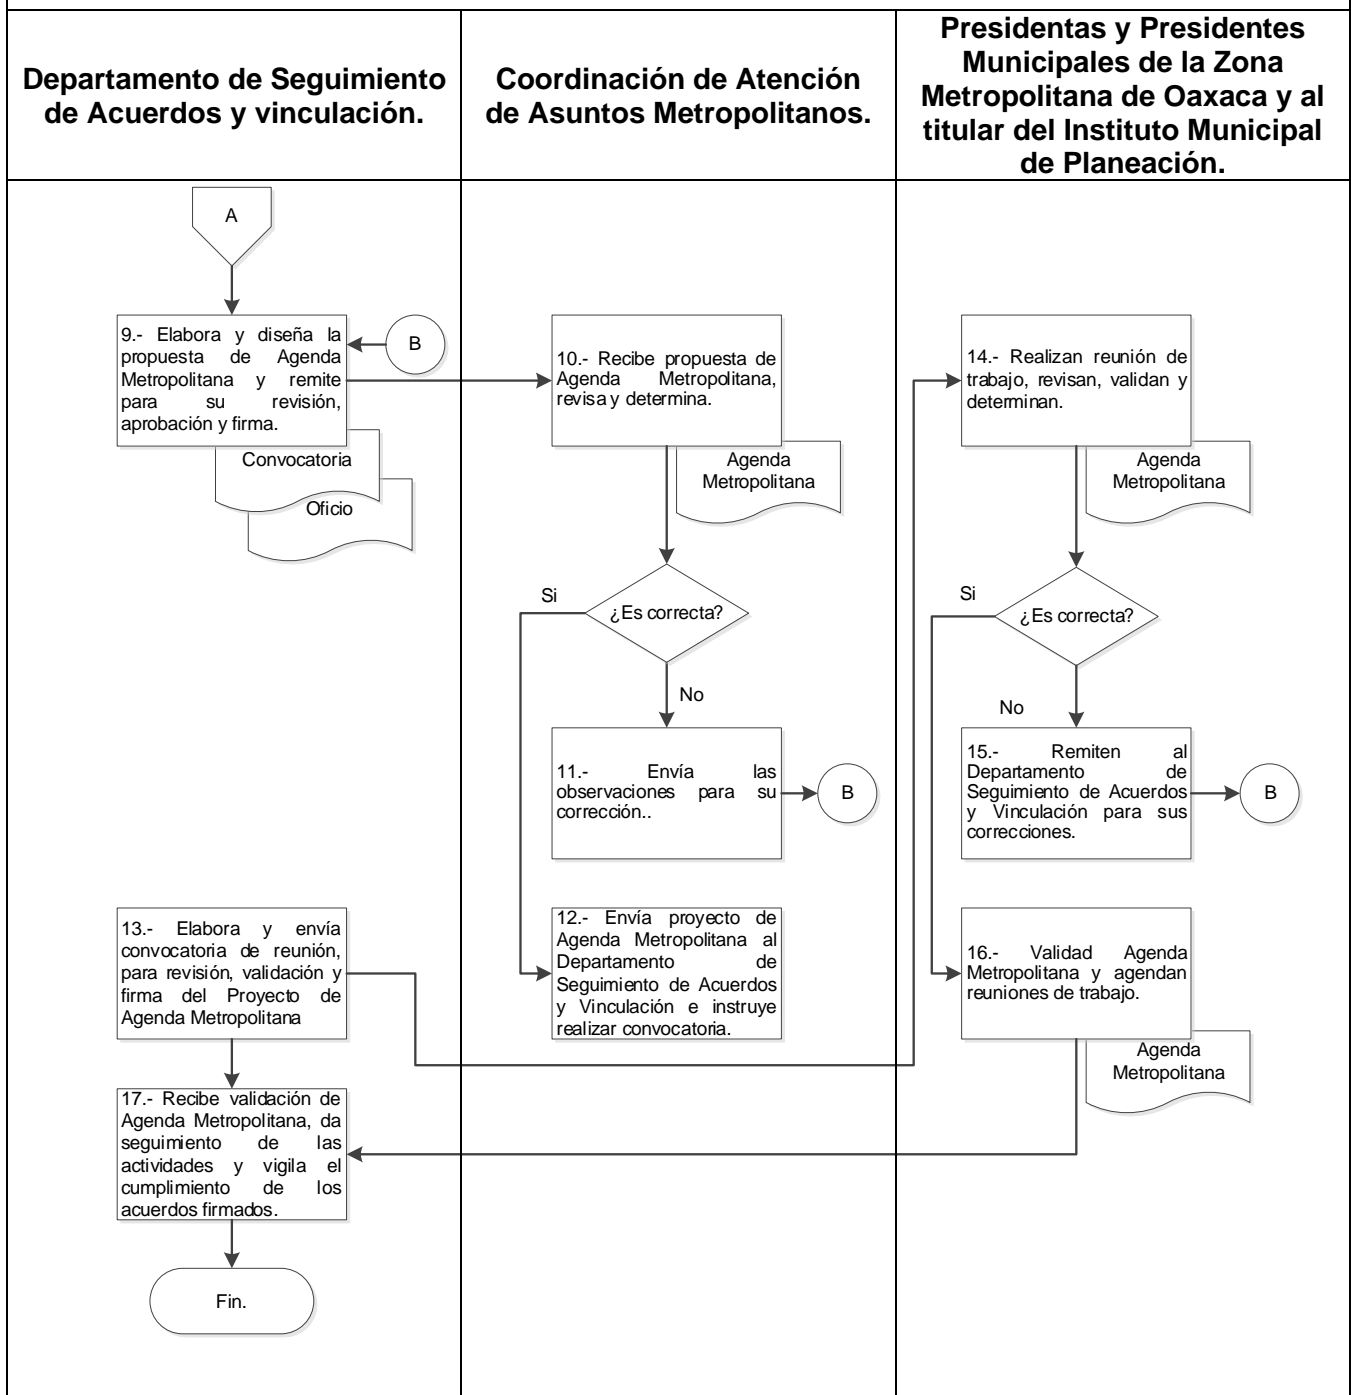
Departamento de Seguimiento de Acuerdos y vinculación.

Coordinación de Atención de Asuntos Metropolitanos.

Presidentas y Presidentes Municipales de la Zona Metropolitana de Oaxaca y al titular del Instituto Municipal de Planeación.

A

9.- Elabora y diseña la propuesta de Agenda Metropolitana y remite para su revisión, aprobación y firma.

B

Convocatoria

Oficio

10.- Recibe propuesta de Agenda Metropolitana, revisa y determina.

Agenda Metropolitana

Si

¿Es correcta?

No

11.- Envía las observaciones para su corrección..

B

12.- Envía proyecto de Agenda Metropolitana al Departamento de Seguimiento de Acuerdos y Vinculación e instruye realizar convocatoria.

14.- Realizan reunión de trabajo, revisan, validan y determinan.

Agenda Metropolitana

Si

¿Es correcta?

No

15.- Remiten al Departamento de Seguimiento de Acuerdos y Vinculación para sus correcciones.

B

16.- Validad Agenda Metropolitana y agendan reuniones de trabajo.

Agenda Metropolitana

13.- Elabora y envía convocatoria de reunión, para revisión, validación y firma del Proyecto de Agenda Metropolitana

17.- Recibe validación de Agenda Metropolitana, da seguimiento de las actividades y vigila el cumplimiento de los acuerdos firmados.

Fin.